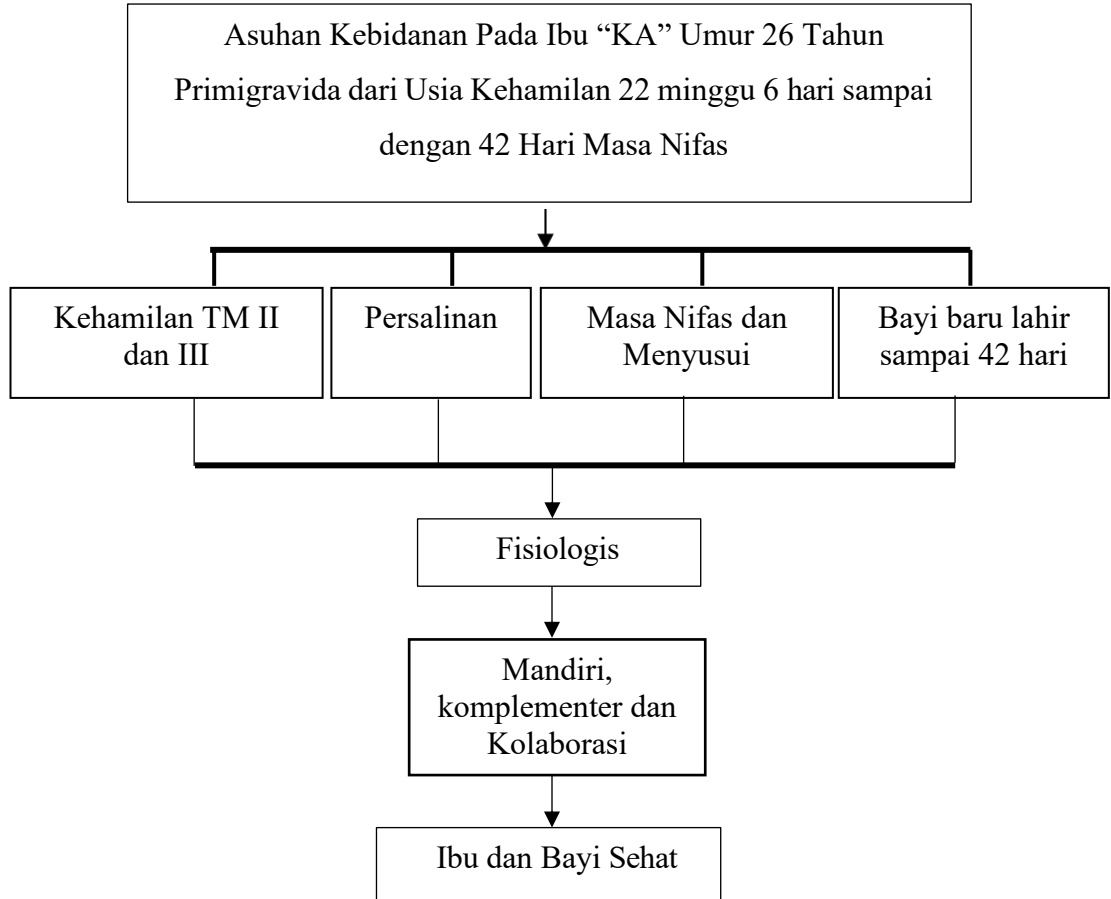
Asuhan Kebidanan Pada Ibu “KA” Umur 26 Tahun Primigravida dari Usia Kehamilan 22 minggu 6 hari sampai dengan 42 Hari Masa Nifas

Kehamilan TM II dan III

Persalinan

Masa Nifas dan Menyusui

Bayi baru lahir sampai 42 hari

Fisiologis

Mandiri, komplementer dan Kolaborasi

Ibu dan Bayi Sehat